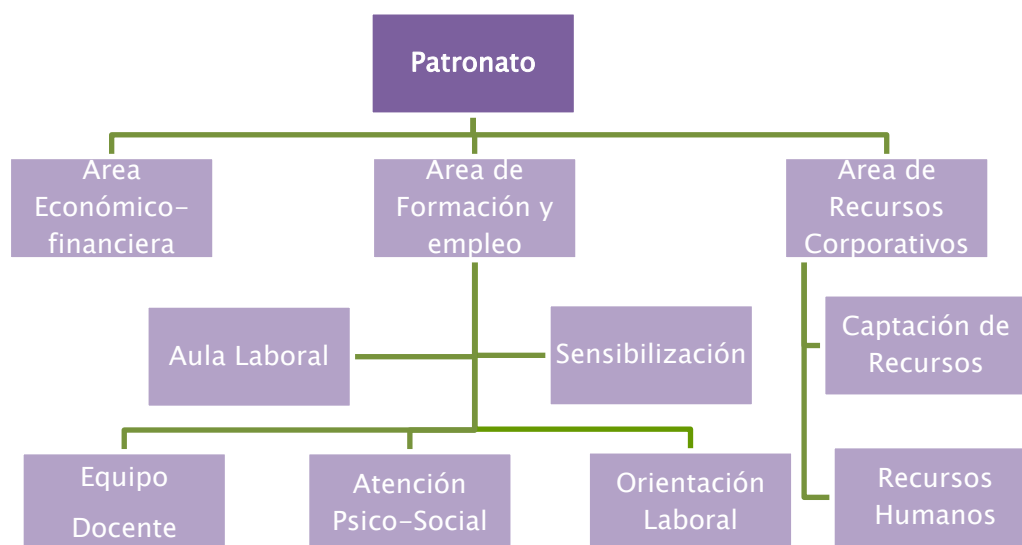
Patronato

Area Económico-financiera

Area de Formación y empleo

Area de Recursos Corporativos

Aula Laboral

Sensibilización

Captación de Recursos

Recursos Humanos

Equipo Docente

Atención Psico-Social

Orientación Laboral